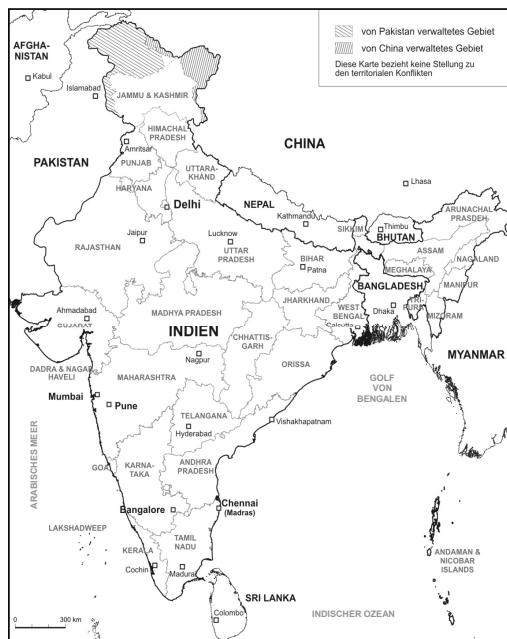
von Pakistan verwaltetes Gebiet
von China verwaltetes Gebiet
Diese Karte bezieht keine Stellung zu den territorialen Konflikten

AFGHA-NISTAN
Kabul
Islamabad
JAMMU & KASHMIR
PAKISTAN
CHINA
HIMACHAL PRADESH
Amritsar
PUNJAB
UTTARA-KHAND
HARYANA
Delhi
NEPAL
Lhasa
Kathmandu
Thimbu
SIKKIM
BHUTAN
ARUNACHAL PRADESH
RAJASTHAN
Jaipur
Lucknow
UTTAR PRADESH
BIHAR
Patna
ASSAM
NAGALAND
MEGHALAYA
BANGLADESH
MANIPUR
Ahmadabad
GUJARAT
MADHYA PRADESH
JHARKHAND
WEST BENGAL
Calcutta
Dhaka
TRIPURA
MIZORAM
INDIEN
CHHATTIS-GARH
MYANMAR
DADRA & NAGAR HAVELI
Nagpur
ORISSA
MAHARASHTRA
Mumbai
Pune
GOLF VON BENGALEN
TELANGANA
Hyderabad
Vishakhapatnam
ARABISCHES MEER
GOA
KARNA-TAKA
ANDHRA PRADESH
Bangalore
Chennai (Madras)
LAKSHADWEEP
TAMIL NADU
KERALA
Cochin
Madurai
ANDAMAN & NICOBAR ISLANDS
SRI LANKA
Colombo
INDISCHER OZEAN
0
300 km